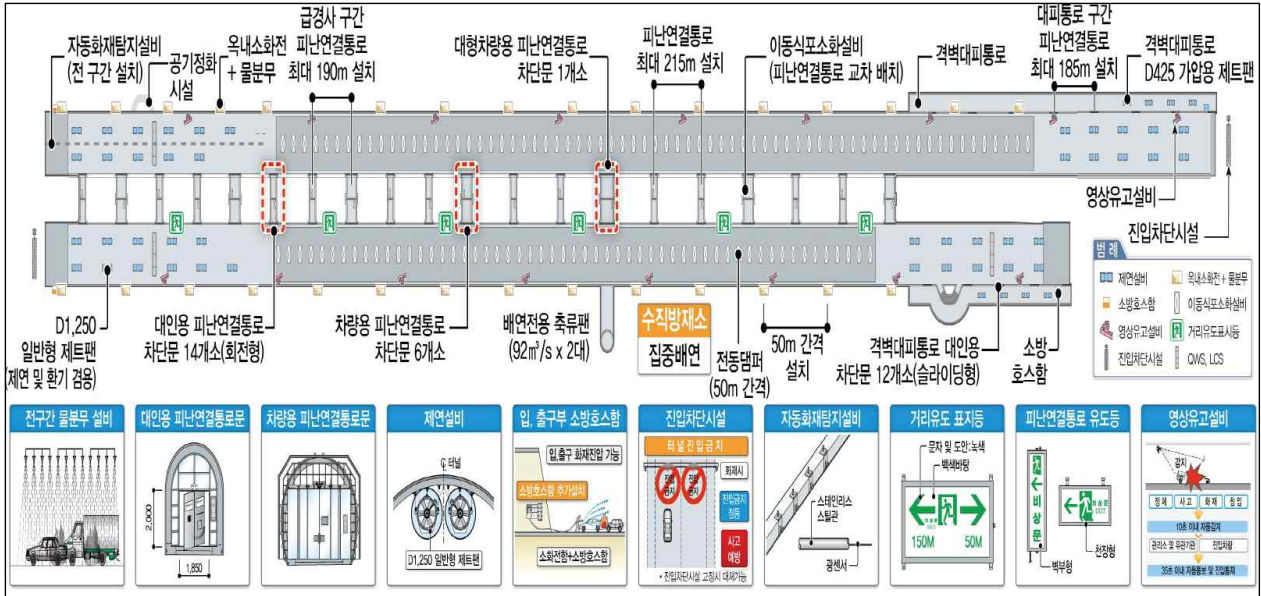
자동화재탐지설비
(전 구간 설치)
공기정화
시설
옥내소화전
+ 물분무
급경사 구간
피난연결통로
최대 190m 설치
대형차량용 피난연결통로
차단문 1개소
피난연결통로
최대 215m 설치
이동식포소화설비
(피난연결통로 교차 배치)
격벽대피통로
대피통로 구간
피난연결통로
최대 185m 설치
격벽대피통로
D425 가압용 제트팬
영상유고설비
진입차단시설

범례
제연설비
옥내소화전 + 물분무
소방호스함
이동식포소화설비
영상유고설비
거리유도표지등
진입차단시설
QMS, LCS

D1,250
일반형 제트팬
(제연 및 환기 겸용)
대인용 피난연결통로
차단문 14개소(회전형)
차량용 피난연결통로
차단문 6개소
배연전용 축류팬
(92㎥/s x 2대)
수직방재소
집중배연
전동댐퍼
(50m 간격)
50m 간격
설치
격벽대피통로 대인용
차단문 12개소(슬라이딩형)
소방
호스함

전구간 물분무 설비
대인용 피난연결통로문
2,000
1,850
차량용 피난연결통로문
제연설비
터널
D1,250 일반형 제트팬
입, 출구부 소방호스함
입,출구 화재진입 가능
소방호스함 추가설치
소화전함+소방호스함
진입차단시설
터널진입금지
회재시
진입금지
진입금지
진입금지
정류
사고
예방
• 진입차단시설 고정시 대체가능
자동화재탐지설비
스테인리스
스틸관
광센서
거리유도 표지등
문자 및 도안:녹색
백색바탕
150M
50M
피난연결통로 유도등
비상문
비상구
벽부형
천장형
영상유고설비
정체
사고
화재
침입
10초 이내 자동감지
관리소 및 유관기관
진입차단
30초 이내 자동통보 및 진입통제